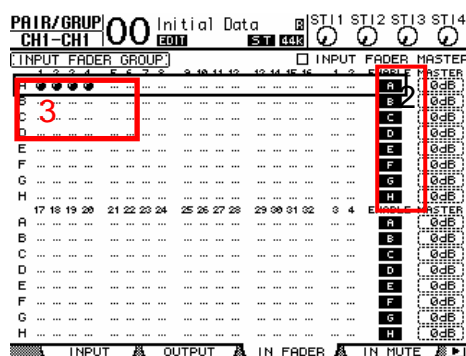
PAIR/GRUP CH1-CH1 00 Initial Data EDIT ST 44k STI1 STI2 STI3 STI4

INPUT FADER GROUP

INPUT FADER MASTER

1 2 3 4 5 6 7 8 9 10 11 12 13 14 15 16 1 2 ENABLE MASTER

A ● ● ● ● A 0dB
B B 0dB
C C 0dB
D D 0dB
E E 0dB
F F 0dB
G G 0dB
H H 0dB

17 18 19 20 21 22 23 24 25 26 27 28 29 30 31 32 3 4 ENABLE MASTER

A A 0dB
B B 0dB
C C 0dB
D D 0dB
E E 0dB
F F 0dB
G G 0dB
H H 0dB

3
2

INPUT OUTPUT IN FADER IN MUTE